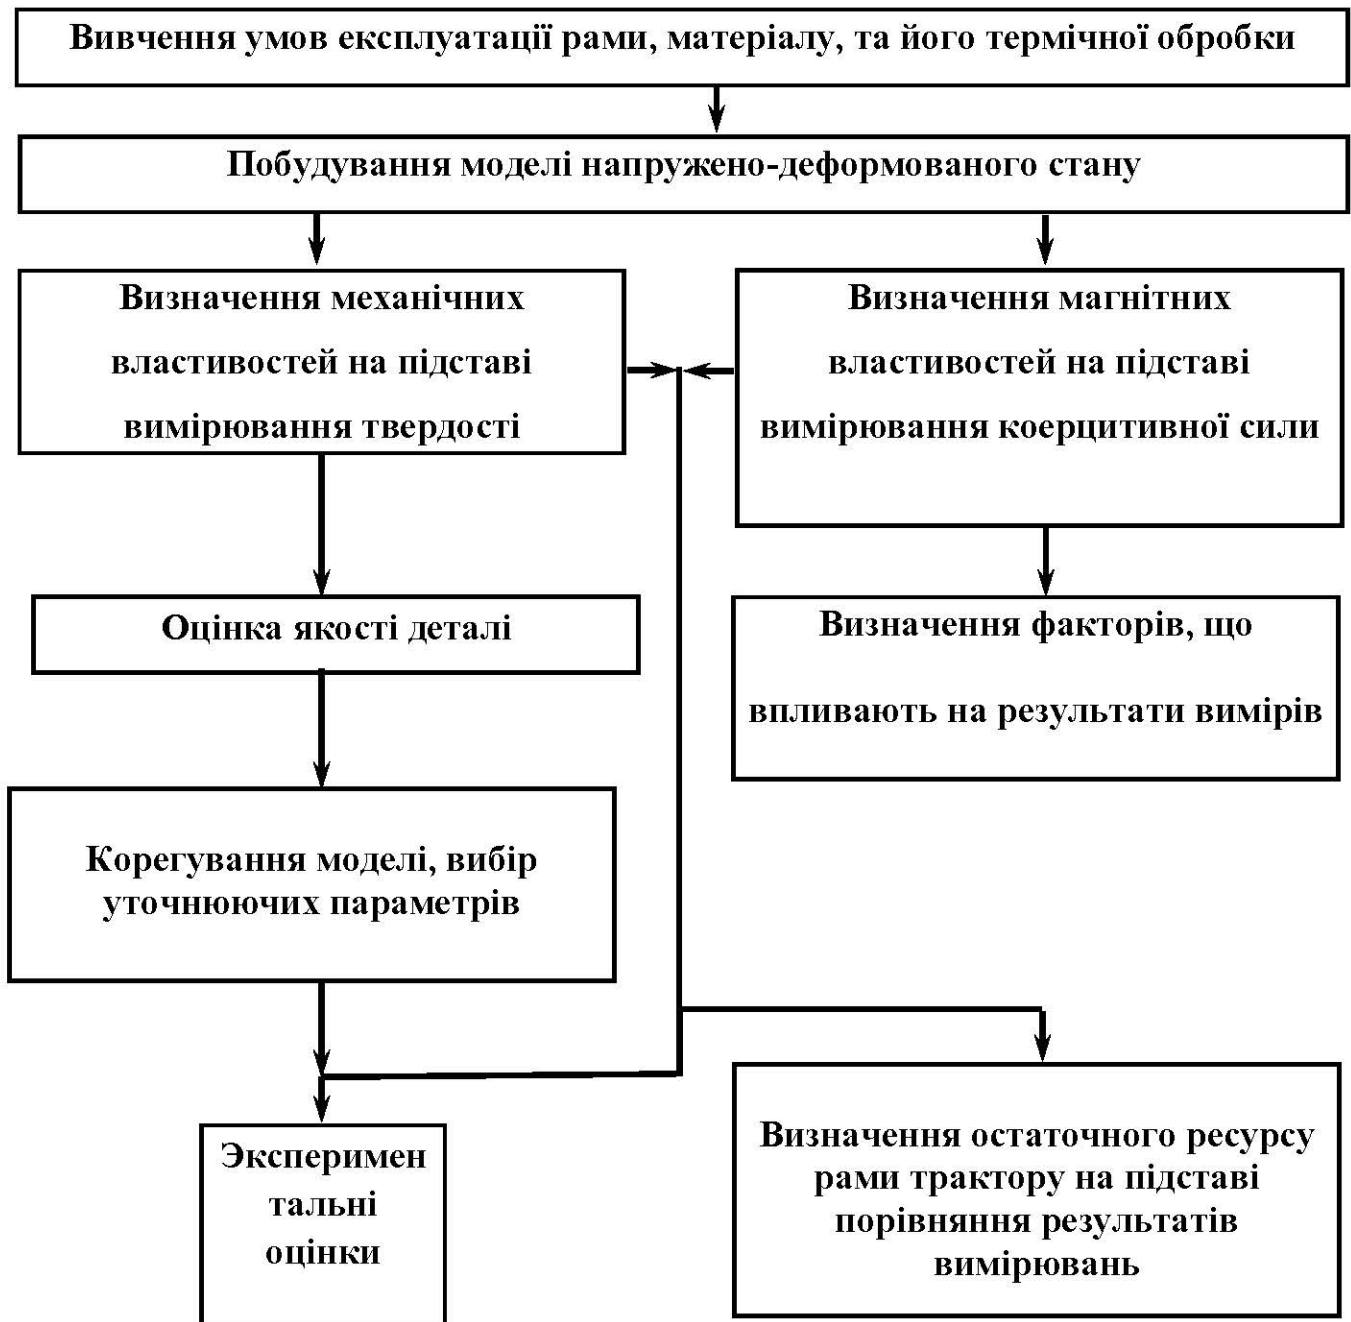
Вивчення умов експлуатації рами, матеріалу, та його термічної обробки

Побудування моделі напружено-деформованого стану

Визначення механічних властивостей на підставі вимірювання твердості

Визначення магнітних властивостей на підставі вимірювання коерцитивної сили

Оцінка якості деталі

Визначення факторів, що впливають на результати вимірів

Корегування моделі, вибір уточнюючих параметрів

Експериментальні оцінки

Визначення остаточного ресурсу рами трактору на підставі порівняння результатів вимірювань